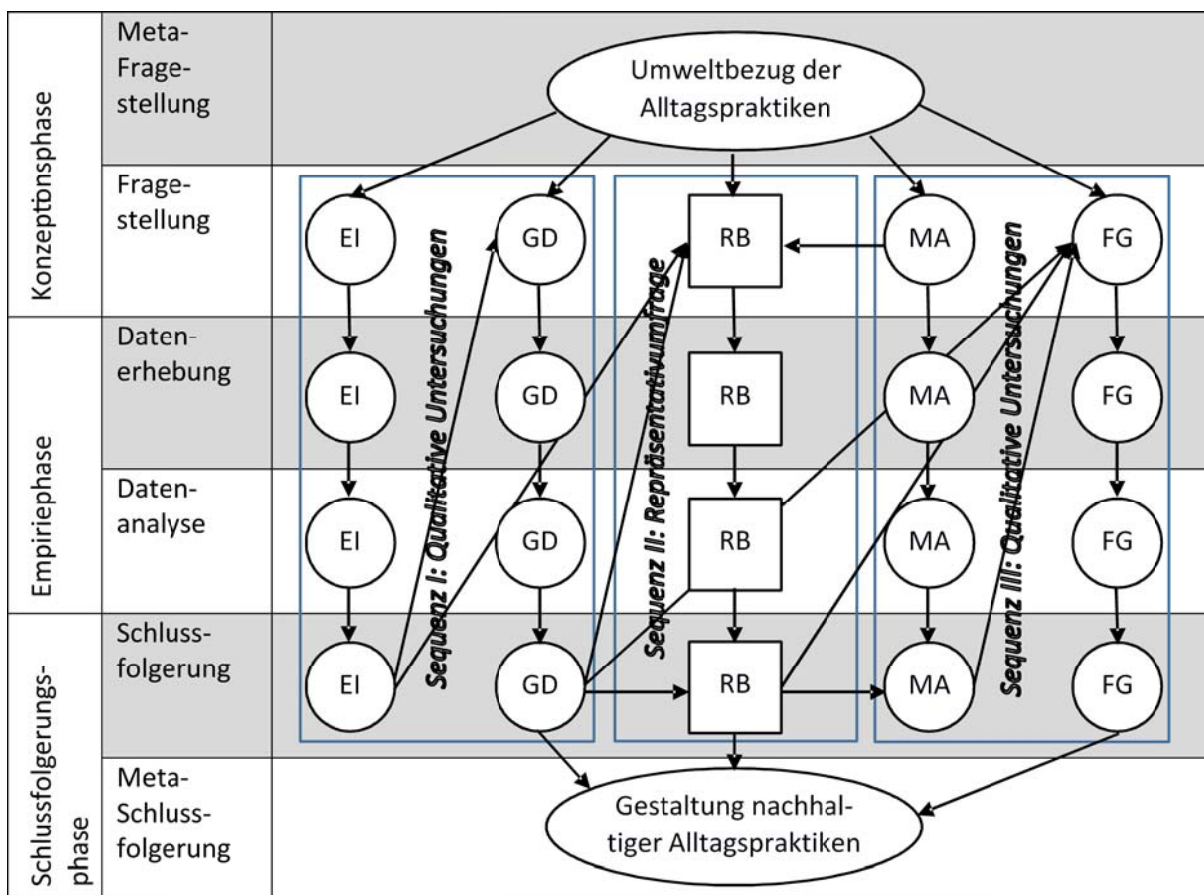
Konzeptionsphase

Empiriephase

Schlussfolgerungsphase

Meta-Fragestellung

Fragestellung

Datenerhebung

Datenanalyse

Schlussfolgerung

Meta-Schlussfolgerung

Umweltbezug der Alltagspraktiken

Sequenz I: Qualitative Untersuchungen

EI

GD

EI

GD

EI

GD

EI

GD

Sequenz II: Repräsentativumfrage

RB

RB

RB

RB

Sequenz III: Qualitative Untersuchungen

MA

FG

MA

FG

MA

FG

MA

FG

Gestaltung nachhaltiger Alltagspraktiken